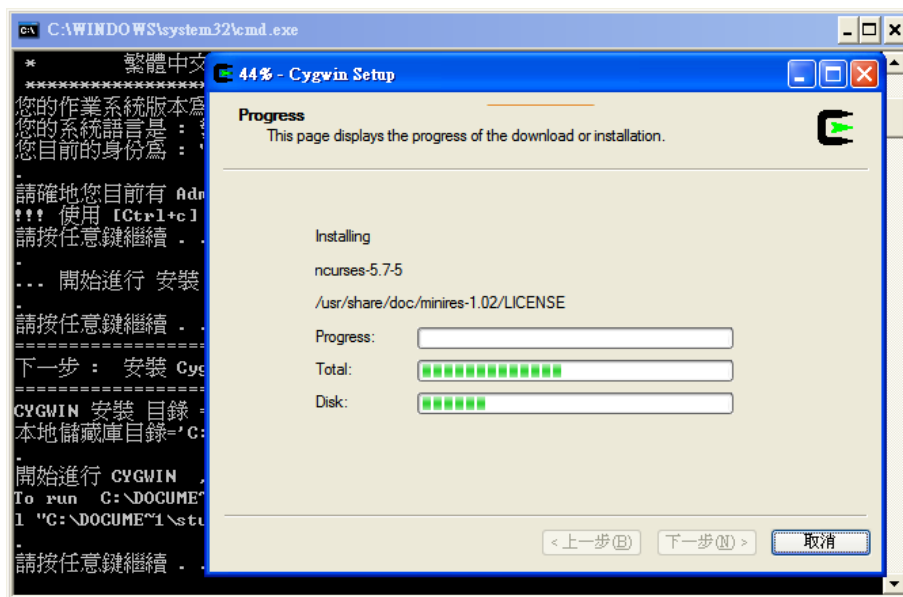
C:\WINDOWS\system32\cmd.exe

* 繁體中文
**************
您的作業系統版本爲
您的系統語言是：
您目前的身份爲：

請確地您目前有 Adm
!!! 使用 [Ctrl+c]
請按任意鍵繼續 . .

... 開始進行 安裝

請按任意鍵繼續 . .
==================
下一步： 安裝 Cyg
==================
CYGWIN 安裝 目錄 =
本地儲藏庫目錄='C:

開始進行 CYGWIN ,
To run C:\DOCUME
1 "C:\DOCUME~1\stu

請按任意鍵繼續 . .

44% - Cygwin Setup

Progress
This page displays the progress of the download or installation.

Installing
ncurses-5.7-5
/usr/share/doc/minires-1.02/LICENSE
Progress:
Total:
Disk:

< 上一步(B) 下一步(N) > 取消